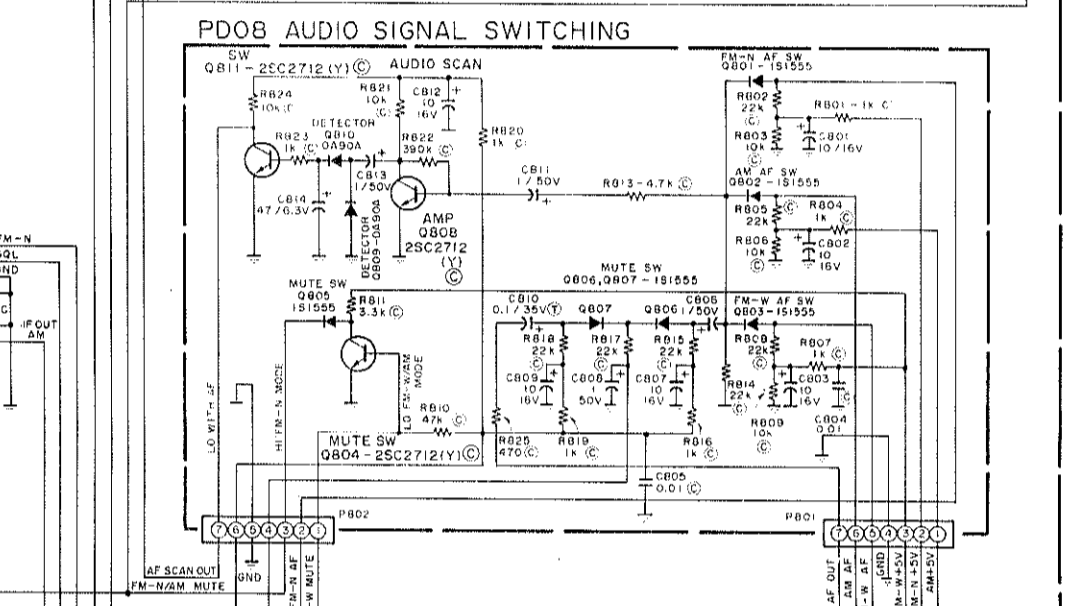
PD08 AUDIO SIGNAL SWITCHING

SW
Q811 - 2SC2712 (Y) ©
AUDIO SCAN

R824
10k ©
R821
10k
©
C812
10
16V
R820
1k ©
DETECTOR
R823 Q810
1k © OA90A
R822
390k ©
C813
1/50V
C814
47/6.3V
DETECTOR
Q809-OA90A
AMP
Q808
2SC2712
(Y)
©
C811
1/50V
R813 - 4.7k ©

FM-N AF SW
Q801 - 1S1555
R802
22k
©
R801 - 1k ©
R803
10k
©
C801
10/16V
AM AF SW
Q802 - 1S1555
R805
22k ©
R804
1k ©
R806
10k
©
C802
10
16V

MUTE SW
Q806,Q807 - 1S1555
MUTE SW
Q805
1S1555
R811
3.3k ©
C810
0.1/35V (T)
Q807
Q806
C806
1/50V
FM-W AF SW
Q803 - 1S1555
R818
22k
©
R817
22k
©
R815
22k
©
C809
10
16V
C808
1
50V
C807
10
16V
R809
22k
©
R807
1k ©
R814
22k
©
C803
1
16V
R808
10k
©
C804
0.01
R810
47k ©
LO FM-W/AM MODE
HI FM-N MODE
LO WITH AF
MUTE SW
Q804 - 2SC2712 (Y) ©
R825
470 ©
R819
1k ©
R816
1k ©
C805
0.01 ©

P802
⑦⑥⑤④③②①
P801
⑦⑥⑤④③②①

FM-N
SQL
GND
C
IF OUT
AM

AF SCAN OUT
FM-N/AM MUTE
GND
FM-N AF
FM-W MUTE

AF OUT
AM AF
FM-W AF
GND
FM-W+5V
FM-N+5V
AM+5V